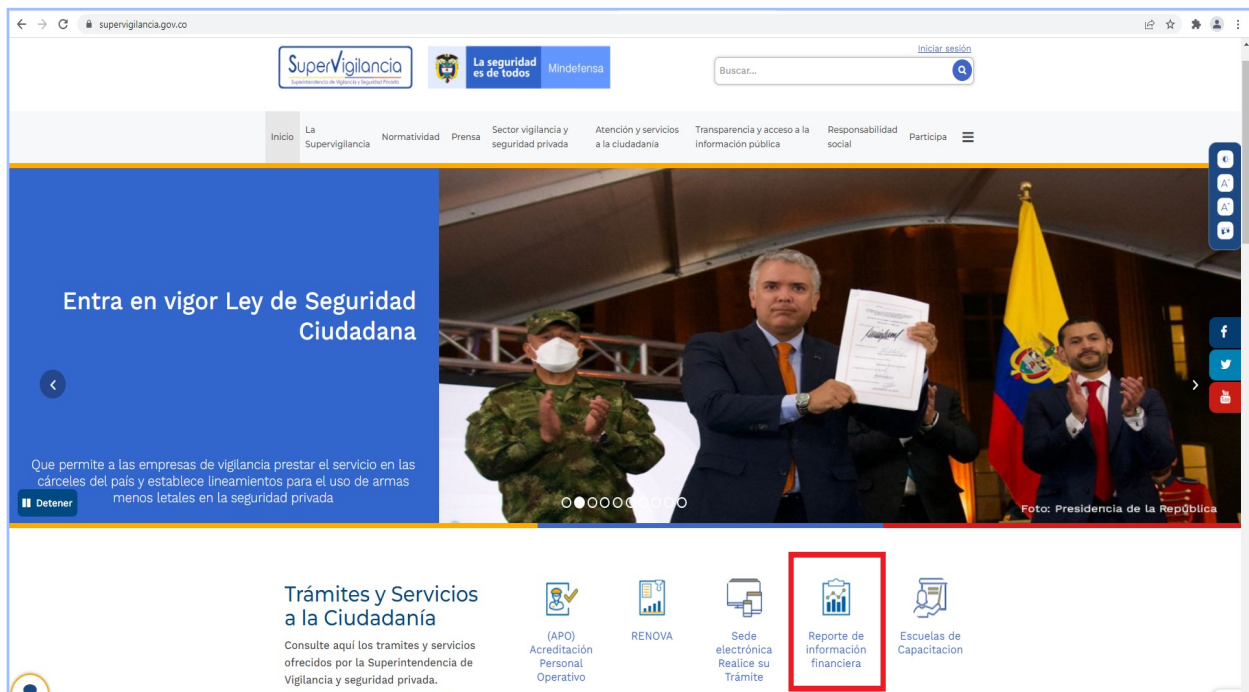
supervigilancia.gov.co

SuperVigilancia
Superintendencia de Vigilancia y Seguridad Privada

La seguridad es de todos Mindefensa

Iniciar sesión

Buscar...

Inicio La Supervigilancia Normatividad Prensa Sector vigilancia y seguridad privada Atención y servicios a la ciudadanía Transparencia y acceso a la información pública Responsabilidad social Participa

Entra en vigor Ley de Seguridad Ciudadana

Que permite a las empresas de vigilancia prestar el servicio en las cárceles del país y establece lineamientos para el uso de armas menos letales en la seguridad privada

Detener

Foto: Presidencia de la República

Trámites y Servicios a la Ciudadanía

Consulte aquí los tramites y servicios ofrecidos por la Superintendencia de Vigilancia y seguridad privada.

(APO) Acreditación Personal Operativo

RENOVA

Sede electrónica Realice su Trámite

Reporte de información financiera

Escuelas de Capacitacion